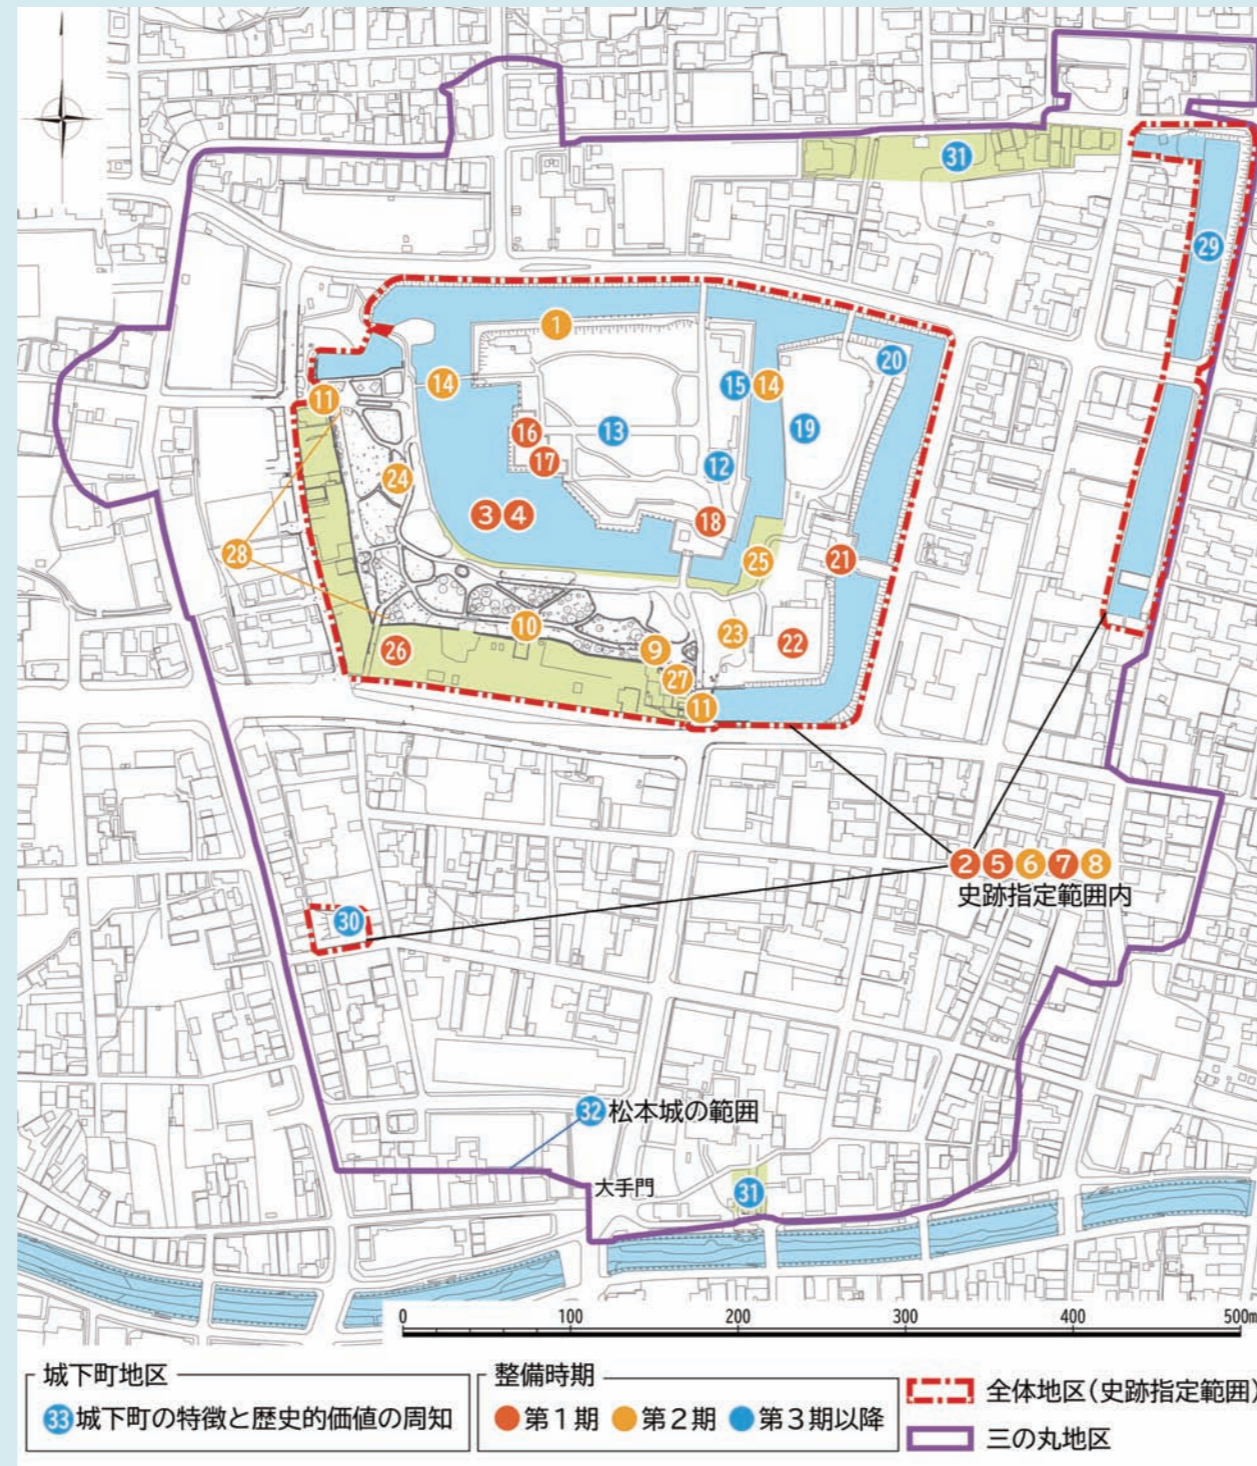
31
29
1
20
14
15 14
11
19
16
13
17
12
24
3 4
18
28
25
21
10
23
22
9
26
27
11
2 5 6 7 8
史跡指定範囲内
30
32 松本城の範囲
大手門
31
0 100 200 300 400 500m

城下町地区
33 城下町の特徴と歴史的価値の周知

整備時期
第１期 第２期 第３期以降

全体地区(史跡指定範囲)
三の丸地区